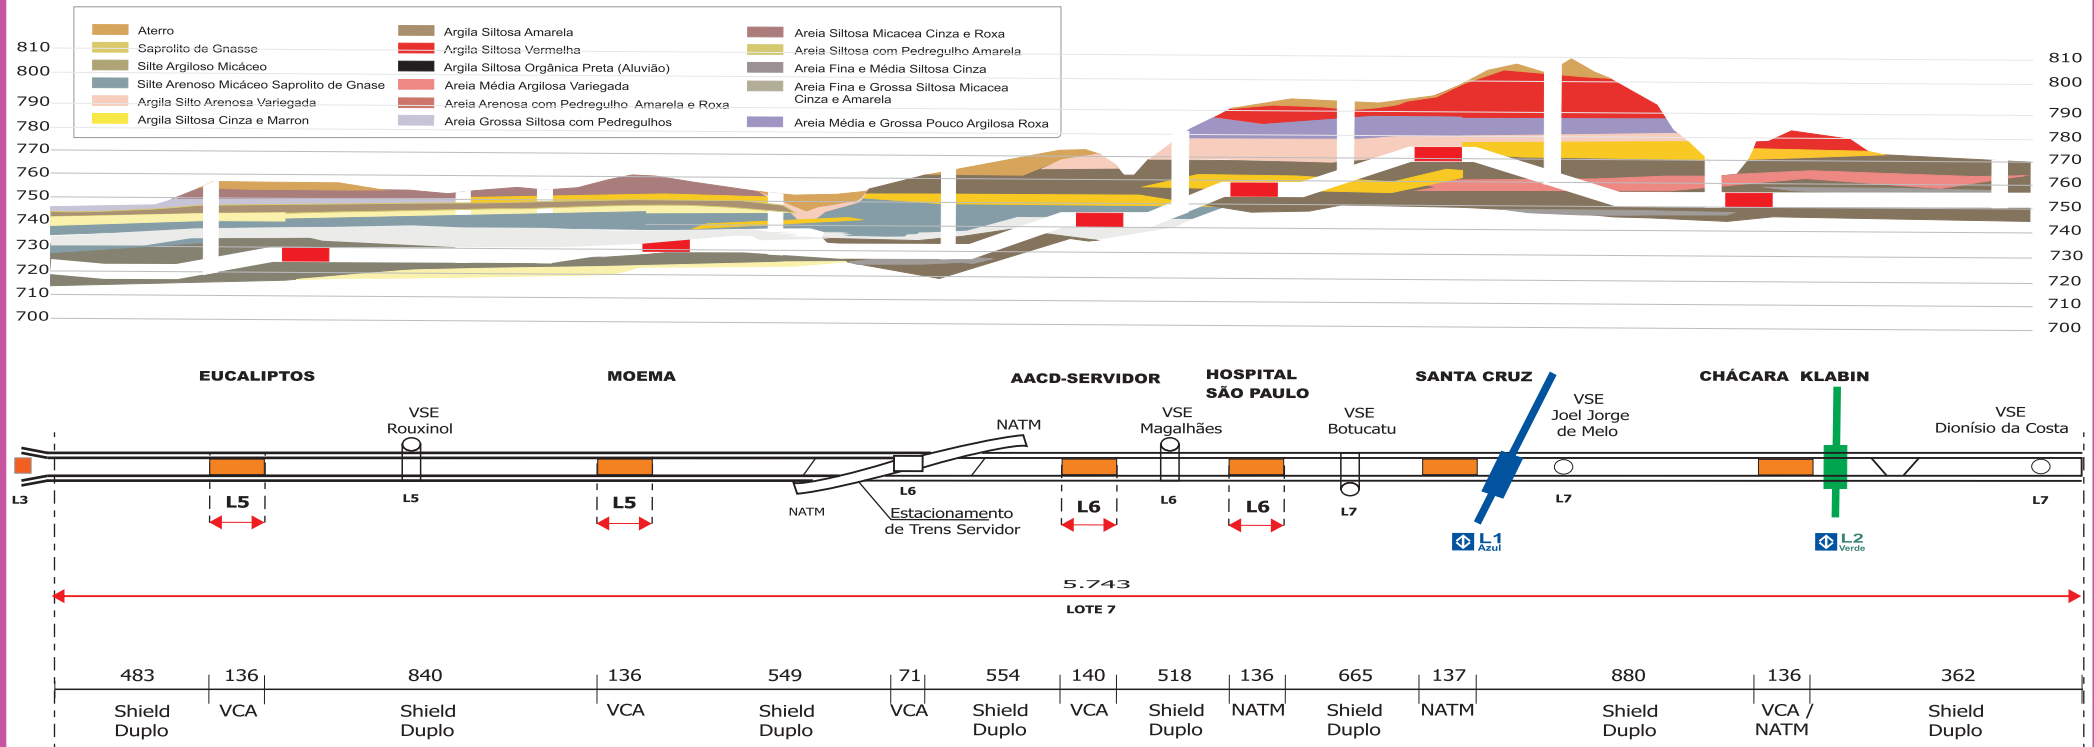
Aterro
Saprolito de Gnasse
Silte Argiloso Micáceo
Silte Arenoso Micáceo Saprolito de Gnase
Argila Silto Arenosa Variegada
Argila Siltosa Cinza e Marron

Argila Siltosa Amarela
Argila Siltosa Vermelha
Argila Siltosa Orgânica Preta (Aluvião)
Areia Média Argilosa Variegada
Areia Arenosa com Pedregulho Amarela e Roxa
Areia Grossa Siltosa com Pedregulhos

Areia Siltosa Micacea Cinza e Roxa
Areia Siltosa com Pedregulho Amarela
Areia Fina e Média Siltosa Cinza
Areia Fina e Grossa Siltosa Micacea Cinza e Amarela
Areia Média e Grossa Pouco Argilosa Roxa

810
800
790
780
770
760
750
740
730
720
710
700

810
800
790
780
770
760
750
740
730
720
710
700

EUCALIPTOS
MOEMA
AACD-SERVIDOR
HOSPITAL SÃO PAULO
SANTA CRUZ
CHÁCARA KLABIN

VSE Rouxinol
NATM
VSE Magalhães
VSE Botucatu
VSE Joel Jorge de Melo
VSE Dionísio da Costa

L3
L5
L5
L5
L5
NATM
L6
Estacionamento de Trens Servidor
L6
L6
L6
L7
L7
L7
L1 Azul
L2 Verde

5.743
LOTE 7

| 483 | 136 | 840 | 136 | 549 | 71 | 554 | 140 | 518 | 136 | 665 | 137 | 880 | 136 | 362 |
|---|---|---|---|---|---|---|---|---|---|---|---|---|---|---|
| Shield Duplo | VCA | Shield Duplo | VCA | Shield Duplo | VCA | Shield Duplo | VCA | Shield Duplo | NATM | Shield Duplo | NATM | Shield Duplo | VCA / NATM | Shield Duplo |